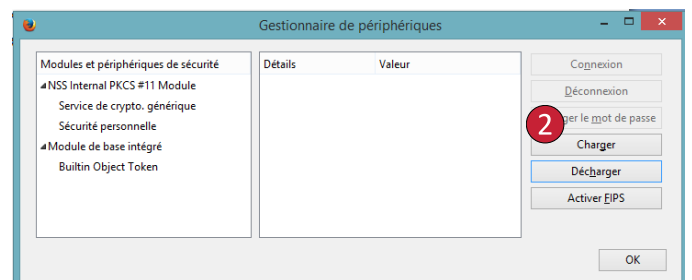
Gestionnaire de périphériques

Modules et périphériques de sécurité
◢NSS Internal PKCS #11 Module
Service de crypto. générique
Sécurité personnelle
◢Module de base intégré
Builtin Object Token

Détails | Valeur

Connexion
Déconnexion
2
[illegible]ger le mot de passe
Charger
Décharger
Activer FIPS

OK